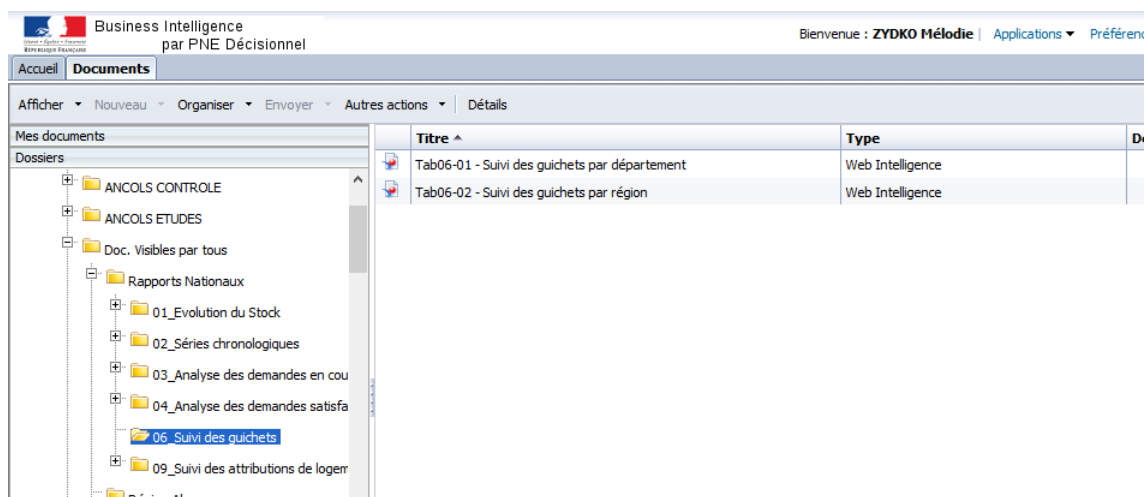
Liberté • Égalité • Fraternité
RÉPUBLIQUE FRANÇAISE

Business Intelligence
par PNE Décisionnel

Bienvenue : ZYDKO Mélodie | Applications ▾ Préférenc

Accueil | Documents

Afficher ▾ Nouveau ▾ Organiser ▾ Envoyer ▾ Autres actions ▾ | Détails

Mes documents
Dossiers

ANCOLS CONTROLE
ANCOLS ETUDES
Doc. Visibles par tous
Rapports Nationaux
01_Evolution du Stock
02_Séries chronologiques
03_Analyse des demandes en cou
04_Analyse des demandes satisfa
06_Suivi des guichets
09_Suivi des attributions de logem

| Titre ▲ | Type | D |
|---|---|---|
| Tab06-01 - Suivi des guichets par département | Web Intelligence | |
| Tab06-02 - Suivi des guichets par région | Web Intelligence | |